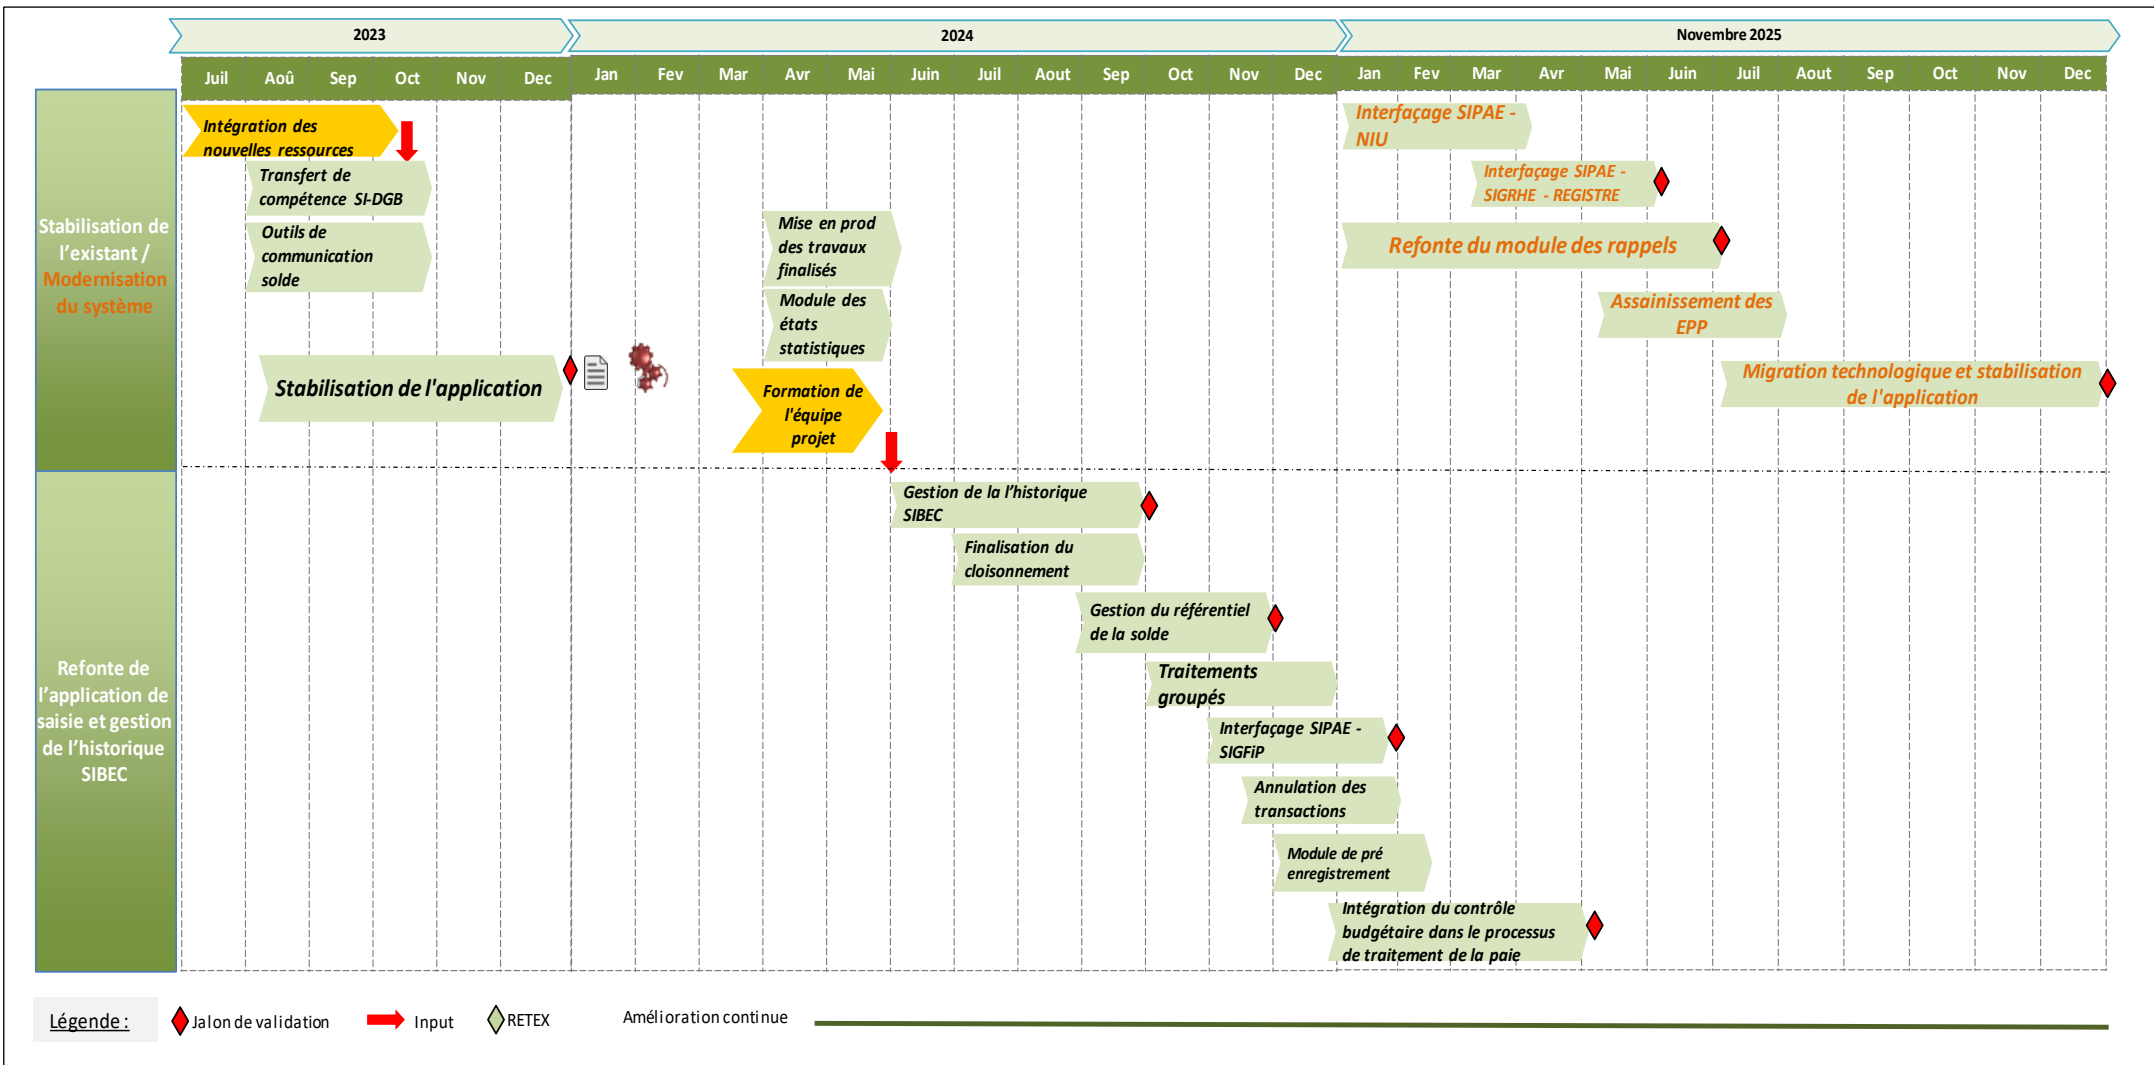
2023 | 2024 | Novembre 2025

Juil Aoû Sep Oct Nov Dec Jan Fev Mar Avr Mai Juin Juil Aout Sep Oct Nov Dec Jan Fev Mar Avr Mai Juin Juil Aout Sep Oct Nov Dec

Stabilisation de l'existant / Modernisation du système

Intégration des nouvelles ressources

Transfert de compétence SI-DGB

Outils de communication solde

Stabilisation de l'application

Mise en prod des travaux finalisés

Module des états statistiques

Formation de l'équipe projet

Interfaçage SIPAE - NIU

Interfaçage SIPAE - SIGRHE - REGISTRE

Refonte du module des rappels

Assainissement des EPP

Migration technologique et stabilisation de l'application

Refonte de l'application de saisie et gestion de l'historique SIBEC

Gestion de la l'historique SIBEC

Finalisation du cloisonnement

Gestion du référentiel de la solde

Traitements groupés

Interfaçage SIPAE - SIGFiP

Annulation des transactions

Module de pré enregistrement

Intégration du contrôle budgétaire dans le processus de traitement de la paie

Légende : Jalon de validation Input RETEX Amélioration continue